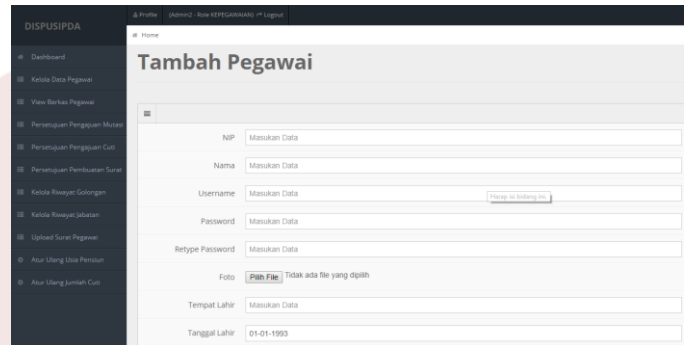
DISPUSIPDA

Profile (Admin2 - Role KEPEGAWAIAN) Logout

Home

Dashboard
Kelola Data Pegawai
View Berkas Pegawai
Persetujuan Pengajuan Mutasi
Persetujuan Pengajuan Cuti
Persetujuan Pembuatan Surat
Kelola Riwayat Golongan
Kelola Riwayat Jabatan
Upload Surat Pegawai
Atur Ulang Usia Pensiun
Atur Ulang Jumlah Cuti

Tambah Pegawai

NIP Masukan Data
Nama Masukan Data
Username Masukan Data
Harap isi bidang ini.
Password Masukan Data
Retype Password Masukan Data
Foto Pilih File Tidak ada file yang dipilih
Tempat Lahir Masukan Data
Tanggal Lahir 01-01-1993